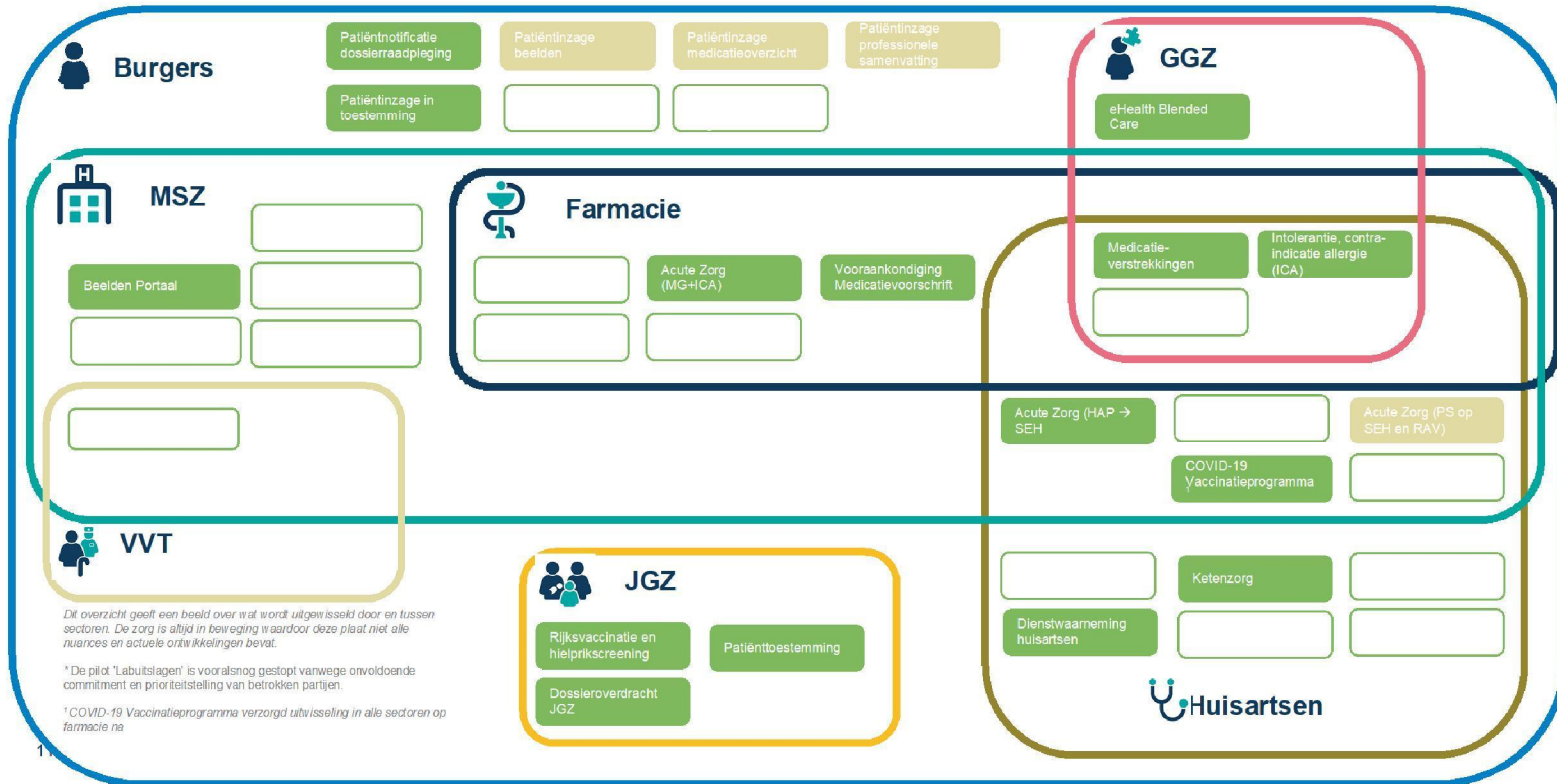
Burgers

Patiëntnotificatie dossierraadpleging

Patiëntinzage beelden

Patiëntinzage medicatieoverzicht

Patiëntinzage professionele samenvatting

Patiëntinzage in toestemming

GGZ

eHealth Blended Care

MSZ

Beelden Portaal

Farmacie

Acute Zorg (MG+ICA)

Vooraankondiging Medicatievoorschrift

Medicatie-verstrekkingen

Intolerantie, contra-indicatie allergie (ICA)

Acute Zorg (HAP → SEH

Acute Zorg (PS op SEH en RAV)

COVID-19 Vaccinatieprogramma ¹

VVT

JGZ

Rijksvaccinatie en hielprikscreening

Patiënttoestemming

Dossieroverdracht JGZ

Ketenzorg

Dienstwaarneming huisartsen

Huisartsen

Dit overzicht geeft een beeld over wat wordt uitgewisseld door en tussen sectoren. De zorg is altijd in beweging waardoor deze plaat niet alle nuances en actuele ontwikkelingen bevat.

* De pilot 'Labuitslagen' is vooralsnog gestopt vanwege onvoldoende commitment en prioriteitstelling van betrokken partijen.

¹ COVID-19 Vaccinatieprogramma verzorgd uitwisseling in alle sectoren op farmacie na

1